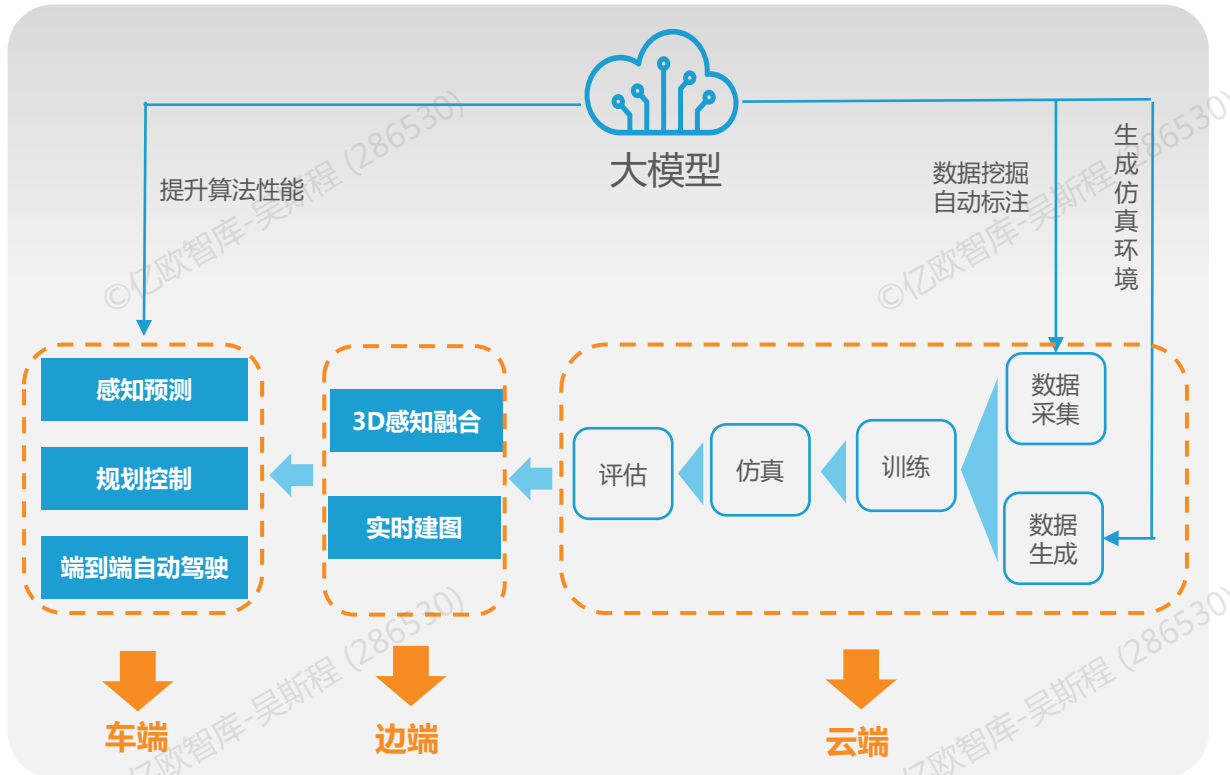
大模型

提升算法性能

数据挖掘
自动标注

生成仿真环境

感知预测

规划控制

端到端自动驾驶

3D感知融合

实时建图

评估

仿真

训练

数据采集

数据生成

车端

边端

云端

©亿欧智库-吴斯程 (286530)

©亿欧智库-吴斯程 (286530)

©亿欧智库-吴斯程 (286530)

©亿欧智库-吴斯程 (286530)